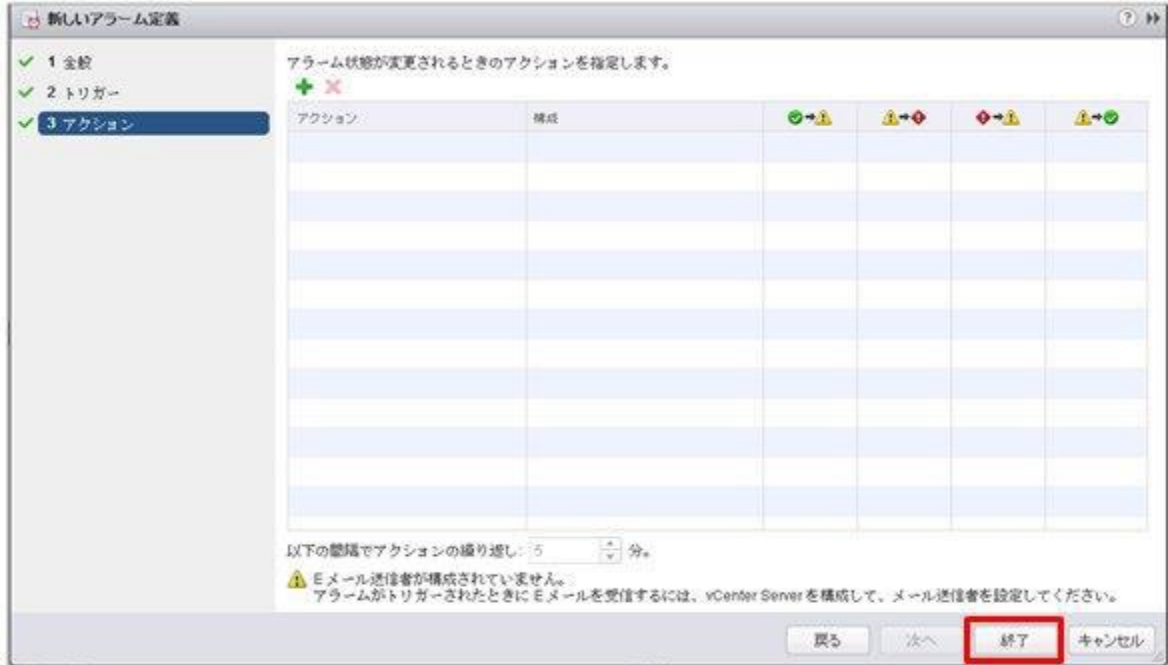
新しいアラーム定義

1 全般
2 トリガー
3 アクション

アラーム状態が変更されるときのアクションを指定します。

| アクション | 構成 | | | | |
|---|---|---|---|---|---|
| | | | | | |

以下の間隔でアクションの繰り返し: 5 分。

Eメール送信者が構成されていません。
アラームがトリガーされたときにEメールを受信するには、vCenter Server を構成して、メール送信者を設定してください。

戻る 次へ 終了 キャンセル